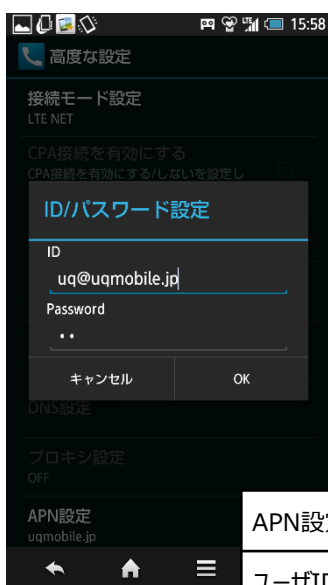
15:58

高度な設定

接続モード設定
LTE NET

CPA接続を有効にする
CPA接続を有効にする/しないを設定し

ID/パスワード設定

ID
uq@uqmobile.jp

Password
••

キャンセル

OK

DNS設定

プロキシ設定
OFF

APN設定
uqmobile.jp

APN設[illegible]

ユーザID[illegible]